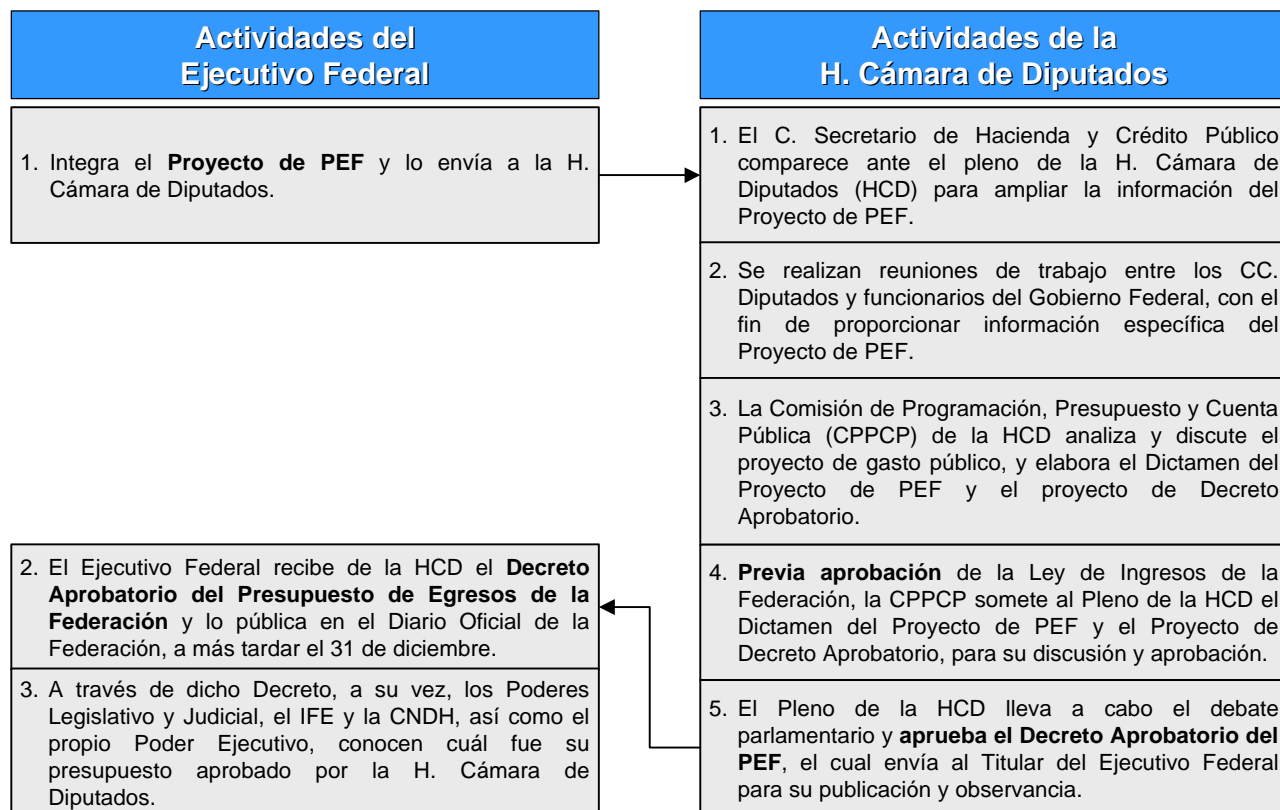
Actividades del Ejecutivo Federal

1. Integra el **Proyecto de PEF** y lo envía a la H. Cámara de Diputados.

2. El Ejecutivo Federal recibe de la HCD el **Decreto Aprobatorio del Presupuesto de Egresos de la Federación** y lo pública en el Diario Oficial de la Federación, a más tardar el 31 de diciembre.

3. A través de dicho Decreto, a su vez, los Poderes Legislativo y Judicial, el IFE y la CNDH, así como el propio Poder Ejecutivo, conocen cuál fue su presupuesto aprobado por la H. Cámara de Diputados.

Actividades de la H. Cámara de Diputados

1. El C. Secretario de Hacienda y Crédito Público comparece ante el pleno de la H. Cámara de Diputados (HCD) para ampliar la información del Proyecto de PEF.

2. Se realizan reuniones de trabajo entre los CC. Diputados y funcionarios del Gobierno Federal, con el fin de proporcionar información específica del Proyecto de PEF.

3. La Comisión de Programación, Presupuesto y Cuenta Pública (CPPCP) de la HCD analiza y discute el proyecto de gasto público, y elabora el Dictamen del Proyecto de PEF y el proyecto de Decreto Aprobatorio.

4. **Previa aprobación** de la Ley de Ingresos de la Federación, la CPPCP somete al Pleno de la HCD el Dictamen del Proyecto de PEF y el Proyecto de Decreto Aprobatorio, para su discusión y aprobación.

5. El Pleno de la HCD lleva a cabo el debate parlamentario y **aprueba el Decreto Aprobatorio del PEF**, el cual envía al Titular del Ejecutivo Federal para su publicación y observancia.